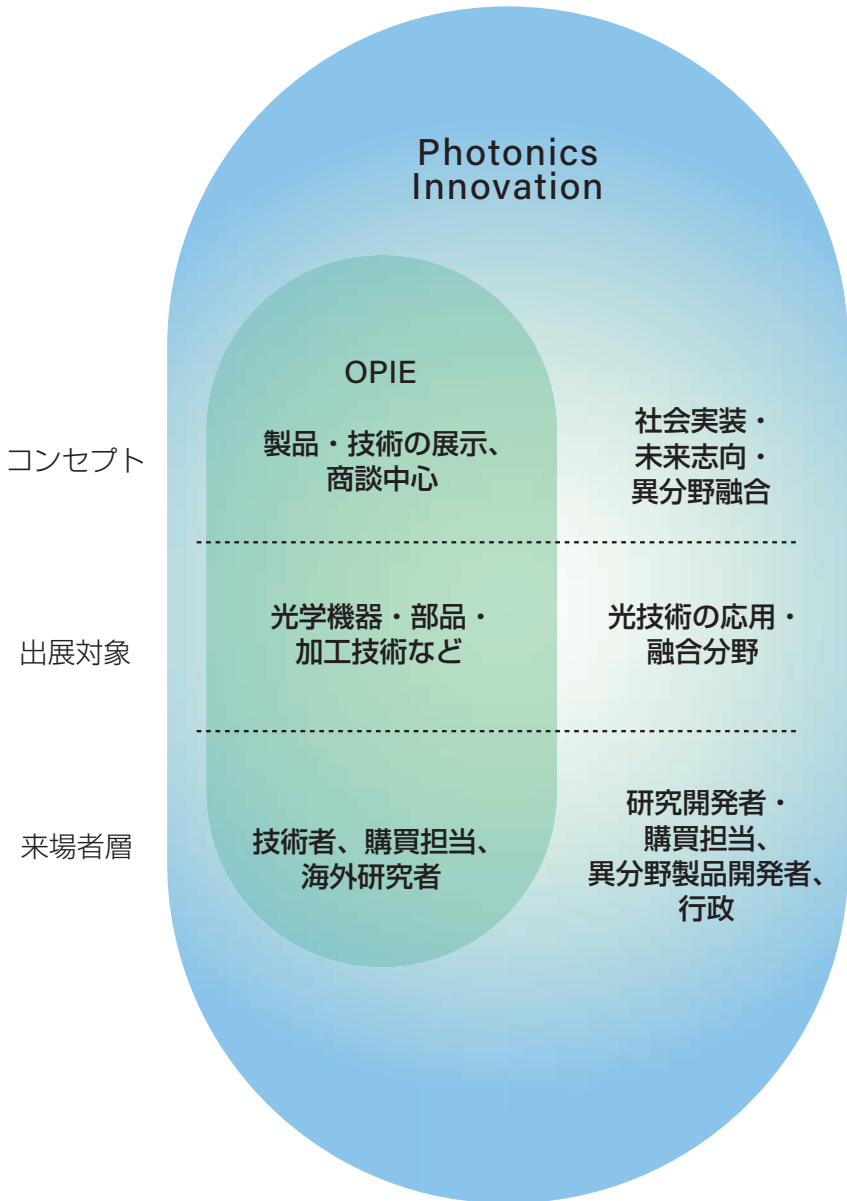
Photonics Innovation

OPIE

コンセプト

製品・技術の展示、商談中心

社会実装・未来志向・異分野融合

出展対象

光学機器・部品・加工技術など

光技術の応用・融合分野

来場者層

技術者、購買担当、海外研究者

研究開発者・購買担当、異分野製品開発者、行政